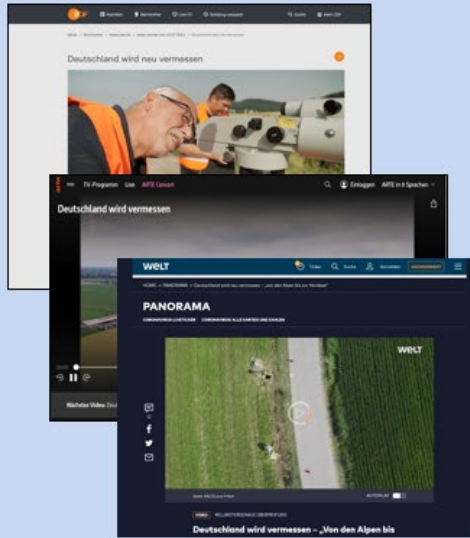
Deutschland wird neu vermessen

TV-Programm Live ARTE Concert
Einloggen ARTE in 6 Sprachen
Deutschland wird vermessen
Nächstes Video

WELT
Video Suche Anmelden
HOME > PANORAMA > Deutschland wird neu vermessen – „Von den Alpen bis zur Nordsee"
PANORAMA
CORONAVIRUS LIVETICKER CORONAVIRUS ALLE KARTEN UND ZAHLEN
WELT
AUTOPLAY
VIDEO
Deutschland wird vermessen – „Von den Alpen bis